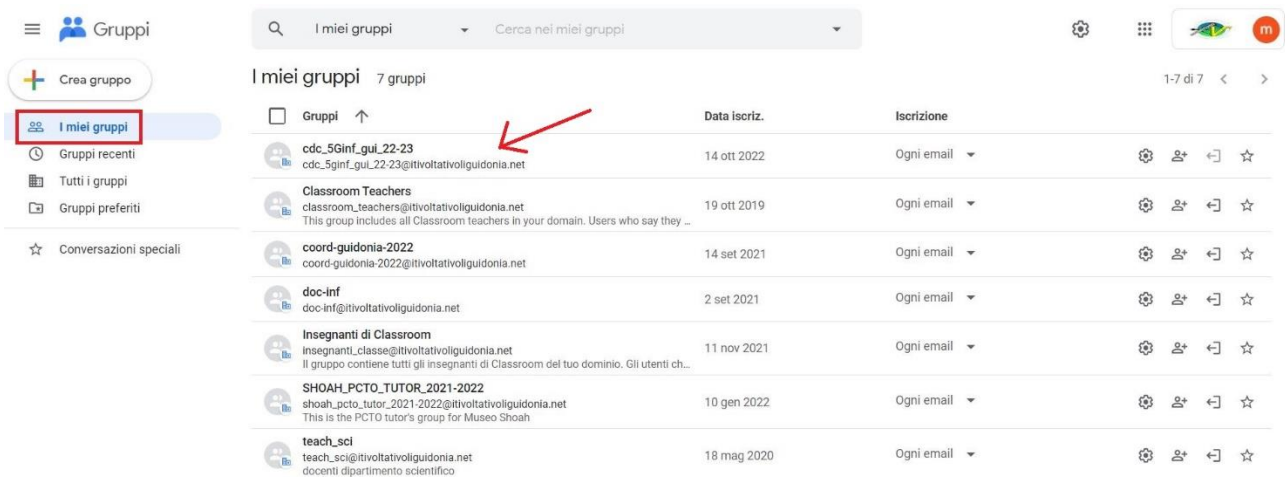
Gruppi

I miei gruppi
Cerca nei miei gruppi

m

Crea gruppo

I miei gruppi
Gruppi recenti
Tutti i gruppi
Gruppi preferiti

Conversazioni speciali

I miei gruppi 7 gruppi

1-7 di 7

| Gruppi | Data iscriz. | Iscrizione |
|---|---|---|
| cdc_5Ginf_gui_22-23 cdc_5ginf_gui_22-23@itivoltativoliguidonia.net | 14 ott 2022 | Ogni email |
| Classroom Teachers classroom_teachers@itivoltativoliguidonia.net This group includes all Classroom teachers in your domain. Users who say they ... | 19 ott 2019 | Ogni email |
| coord-guidonia-2022 coord-guidonia-2022@itivoltativoliguidonia.net | 14 set 2021 | Ogni email |
| doc-inf doc-inf@itivoltativoliguidonia.net | 2 set 2021 | Ogni email |
| Insegnanti di Classroom insegnanti_classe@itivoltativoliguidonia.net Il gruppo contiene tutti gli insegnanti di Classroom del tuo dominio. Gli utenti ch... | 11 nov 2021 | Ogni email |
| SHOAH_PCTO_TUTOR_2021-2022 shoah_pcto_tutor_2021-2022@itivoltativoliguidonia.net This is the PCTO tutor's group for Museo Shoah | 10 gen 2022 | Ogni email |
| teach_sci teach_sci@itivoltativoliguidonia.net docenti dipartimento scientifico | 18 mag 2020 | Ogni email |